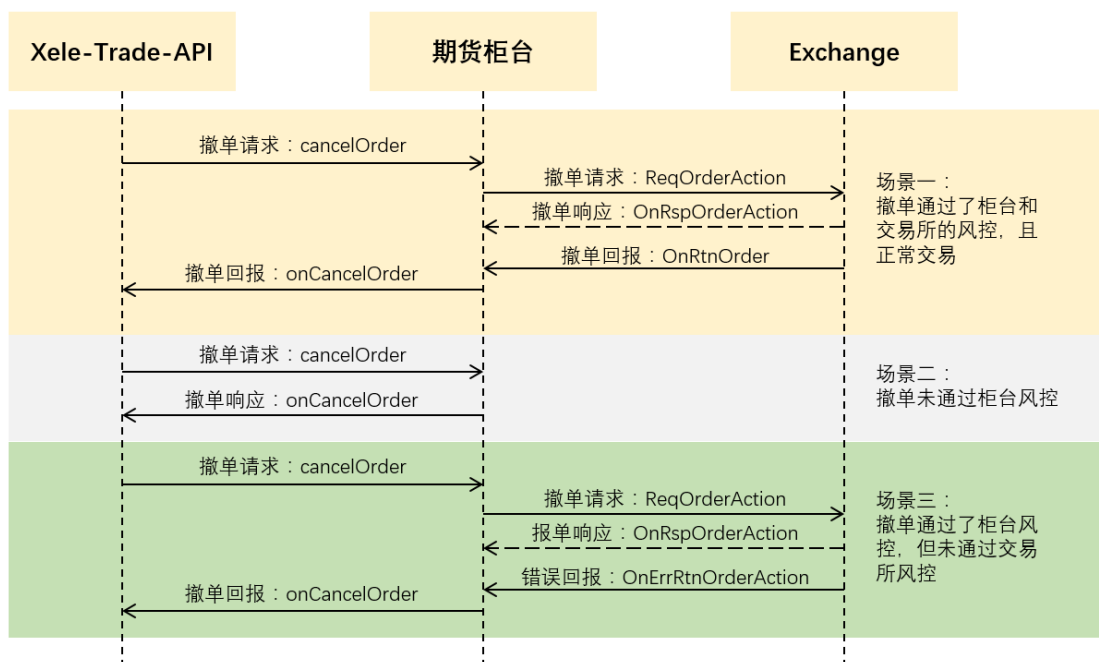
Xele-Trade-API

期货柜台

Exchange

撤单请求：cancelOrder

撤单请求：ReqOrderAction

撤单响应：OnRspOrderAction

撤单回报：OnRtnOrder

撤单回报：onCancelOrder

场景一：撤单通过了柜台和交易所的风控，且正常交易

撤单请求：cancelOrder

撤单响应：onCancelOrder

场景二：撤单未通过柜台风控

撤单请求：cancelOrder

撤单请求：ReqOrderAction

报单响应：OnRspOrderAction

错误回报：OnErrRtnOrderAction

撤单回报：onCancelOrder

场景三：撤单通过了柜台风控，但未通过交易所风控